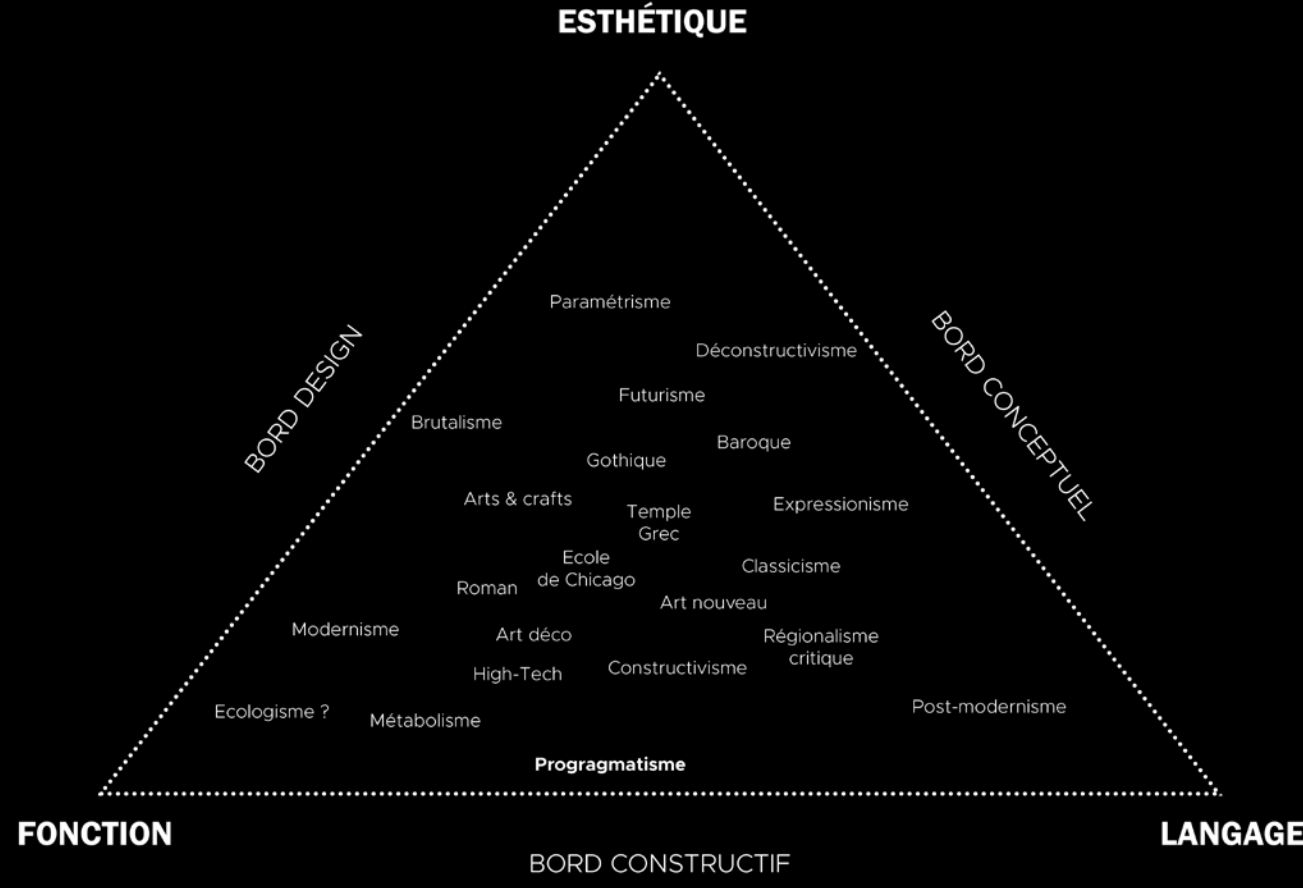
ESTHÉTIQUE

BORD DESIGN

BORD CONCEPTUEL

Paramétrisme

Déconstructivisme

Futurisme

Brutalisme

Baroque

Gothique

Arts & crafts

Temple Grec

Expressionisme

Ecole de Chicago

Classicisme

Roman

Art nouveau

Modernisme

Art déco

Régionalisme critique

High-Tech

Constructivisme

Post-modernisme

Ecologisme ?

Métabolisme

Programatisme

FONCTION

LANGAGE

BORD CONSTRUCTIF